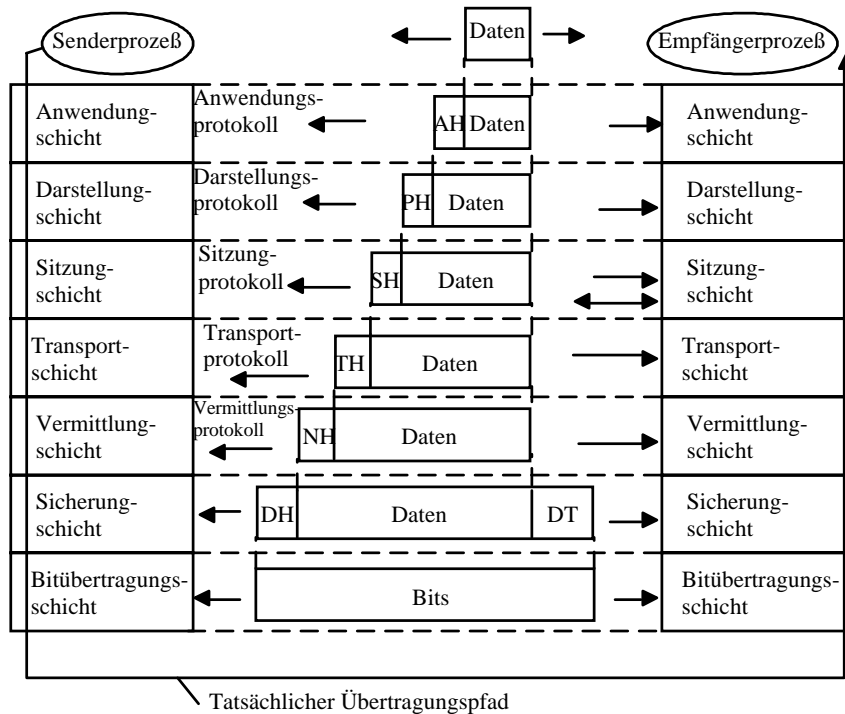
Senderprozeß

Daten

Empfängerprozeß

Anwendungschicht

Anwendungsprotokoll

AH Daten

Anwendungschicht

Darstellungschicht

Darstellungsprotokoll

PH Daten

Darstellungschicht

Sitzungschicht

Sitzungsprotokoll

SH Daten

Sitzungschicht

Transportschicht

Transportprotokoll

TH Daten

Transportschicht

Vermittlungschicht

Vermittlungsprotokoll

NH Daten

Vermittlungschicht

Sicherungschicht

DH Daten DT

Sicherungschicht

Bitübertragungsschicht

Bits

Bitübertragungsschicht

Tatsächlicher Übertragungspfad